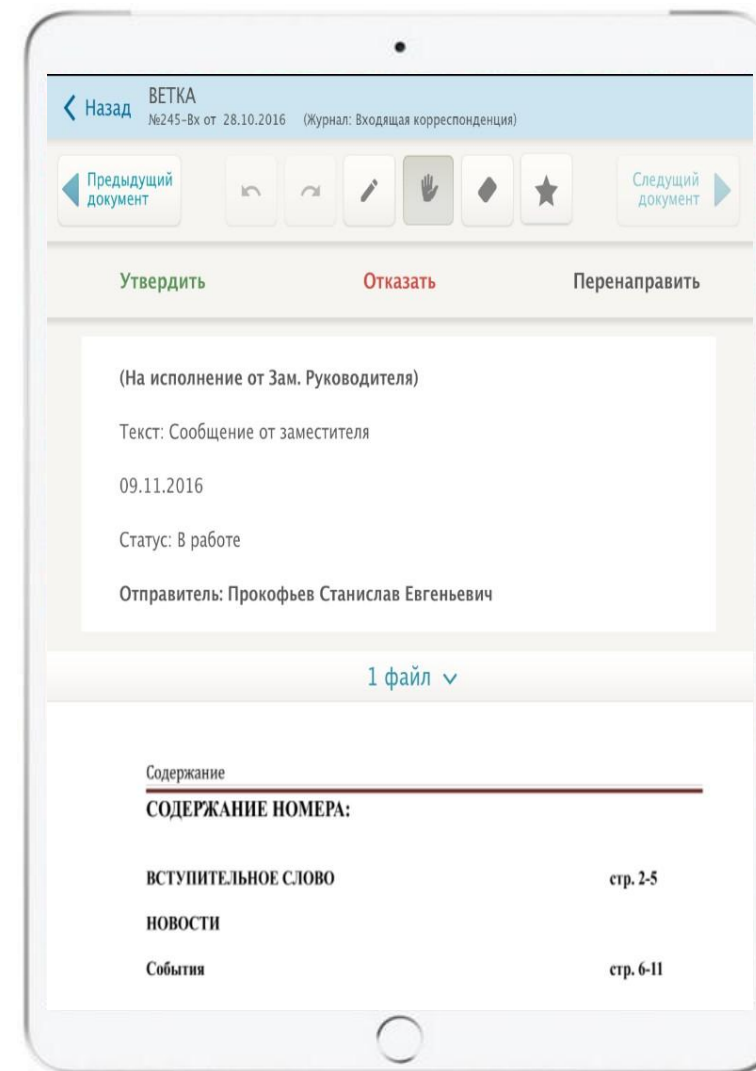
Назад ВЕТКА
№245-Вх от 28.10.2016 (Журнал: Входящая корреспонденция)

Предыдущий документ

Следущий документ

Утвердить Отказать Перенаправить

(На исполнение от Зам. Руководителя)

Текст: Сообщение от заместителя

09.11.2016

Статус: В работе

Отправитель: Прокофьев Станислав Евгеньевич

1 файл

Содержание

СОДЕРЖАНИЕ НОМЕРА:

| ВСТУПИТЕЛЬНОЕ СЛОВО | стр. 2-5 |
|---|---|
| НОВОСТИ | |
| События | стр. 6-11 |